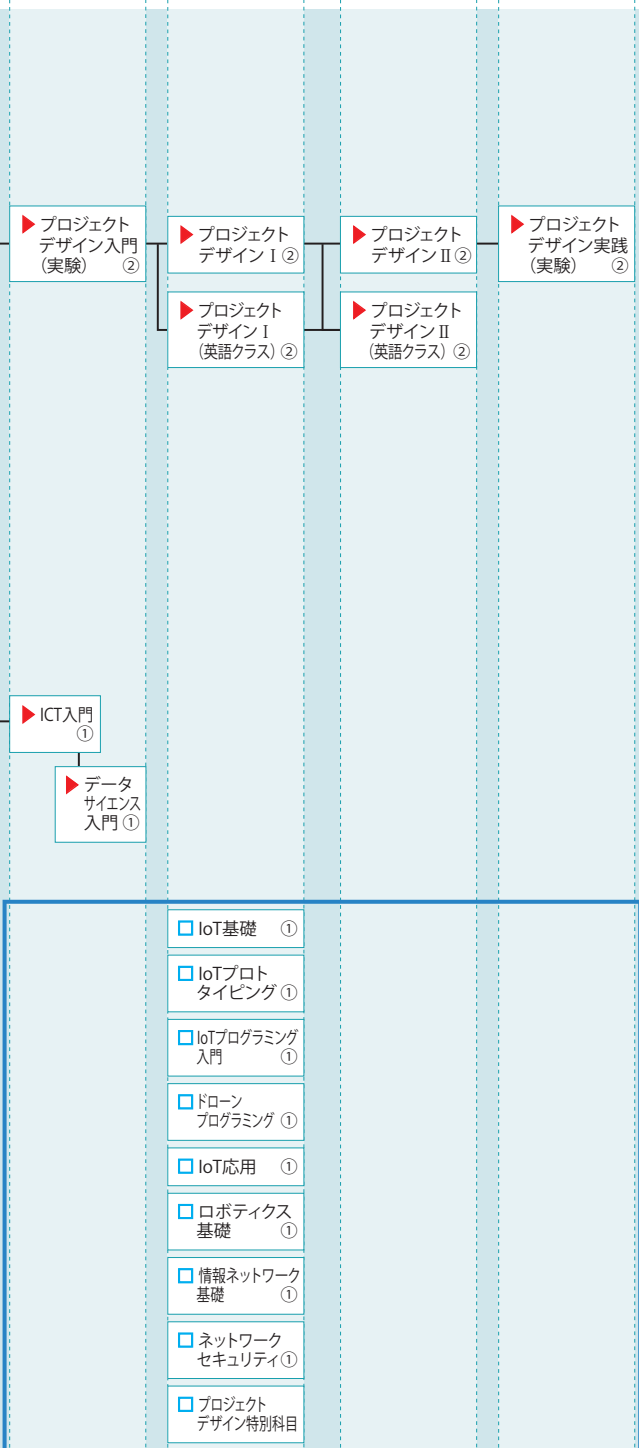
プロジェクトデザイン入門（実験）②

プロジェクトデザインⅠ②

プロジェクトデザインⅠ（英語クラス）②

プロジェクトデザインⅡ②

プロジェクトデザインⅡ（英語クラス）②

プロジェクトデザイン実践（実験）②

ICT入門 ①

データサイエンス入門 ①

IoT基礎 ①

IoTプロトタイピング ①

IoTプログラミング入門 ①

ドローンプログラミング ①

IoT応用 ①

ロボティクス基礎 ①

情報ネットワーク基礎 ①

ネットワークセキュリティ①

プロジェクトデザイン特別科目